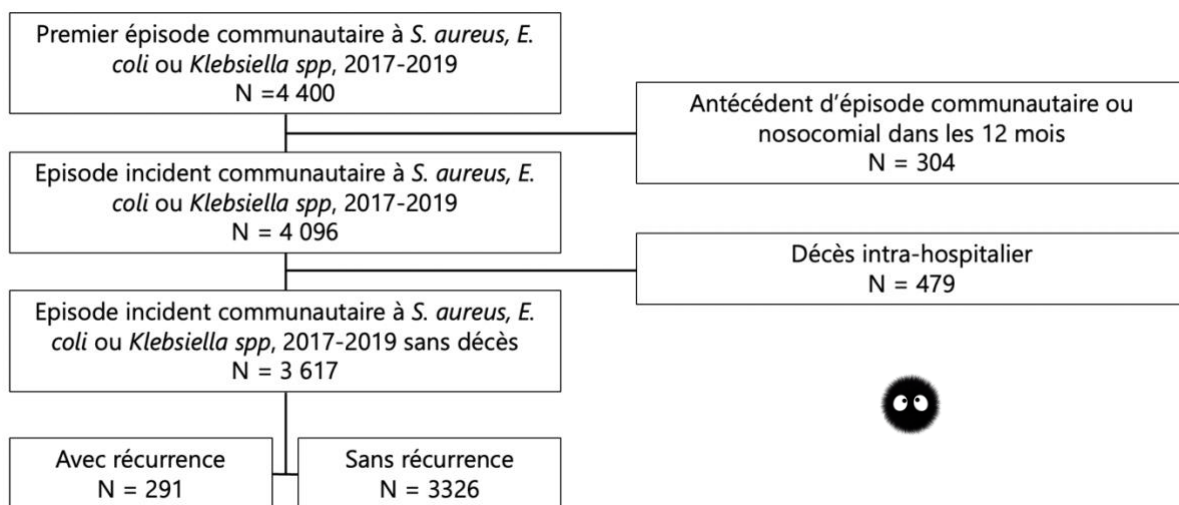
Premier épisode communautaire à S. aureus, E. coli ou Klebsiella spp, 2017-2019
N =4 400

Antécédent d'épisode communautaire ou nosocomial dans les 12 mois
N = 304

Episode incident communautaire à S. aureus, E. coli ou Klebsiella spp, 2017-2019
N = 4 096

Décès intra-hospitalier
N = 479

Episode incident communautaire à S. aureus, E. coli ou Klebsiella spp, 2017-2019 sans décès
N = 3 617

Avec récurrence
N = 291

Sans récurrence
N = 3326